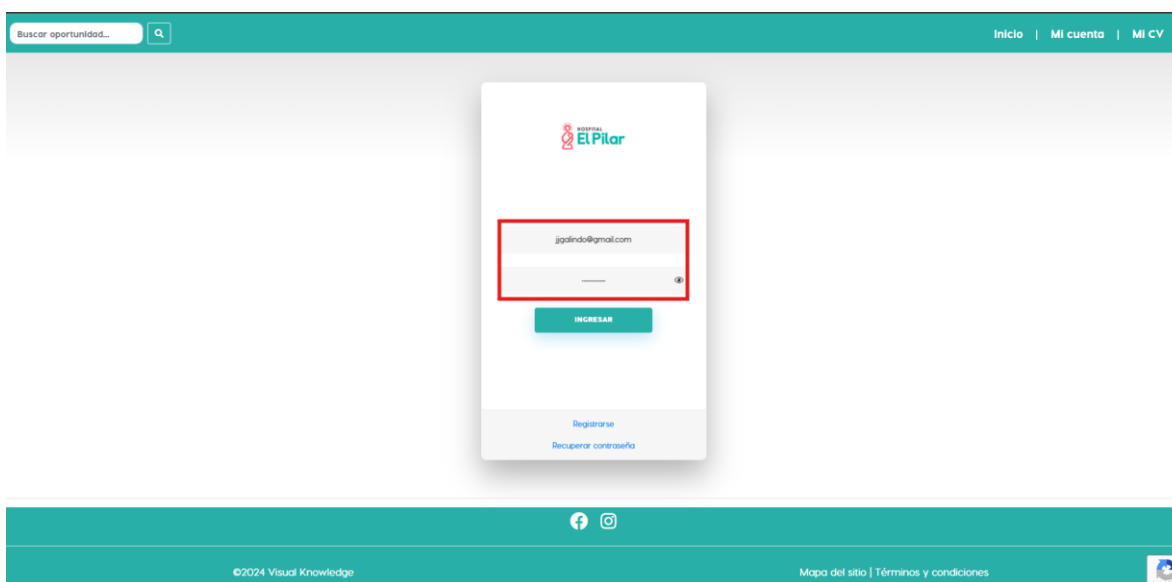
Buscar oportunidad...

Inicio | Mi cuenta | Mi CV

HOSPITAL
El Pilar

jjgalindo@gmail.com

••••••••

INGRESAR

Registrarse

Recuperar contraseña

©2024 Visual Knowledge

Mapa del sitio | Términos y condiciones